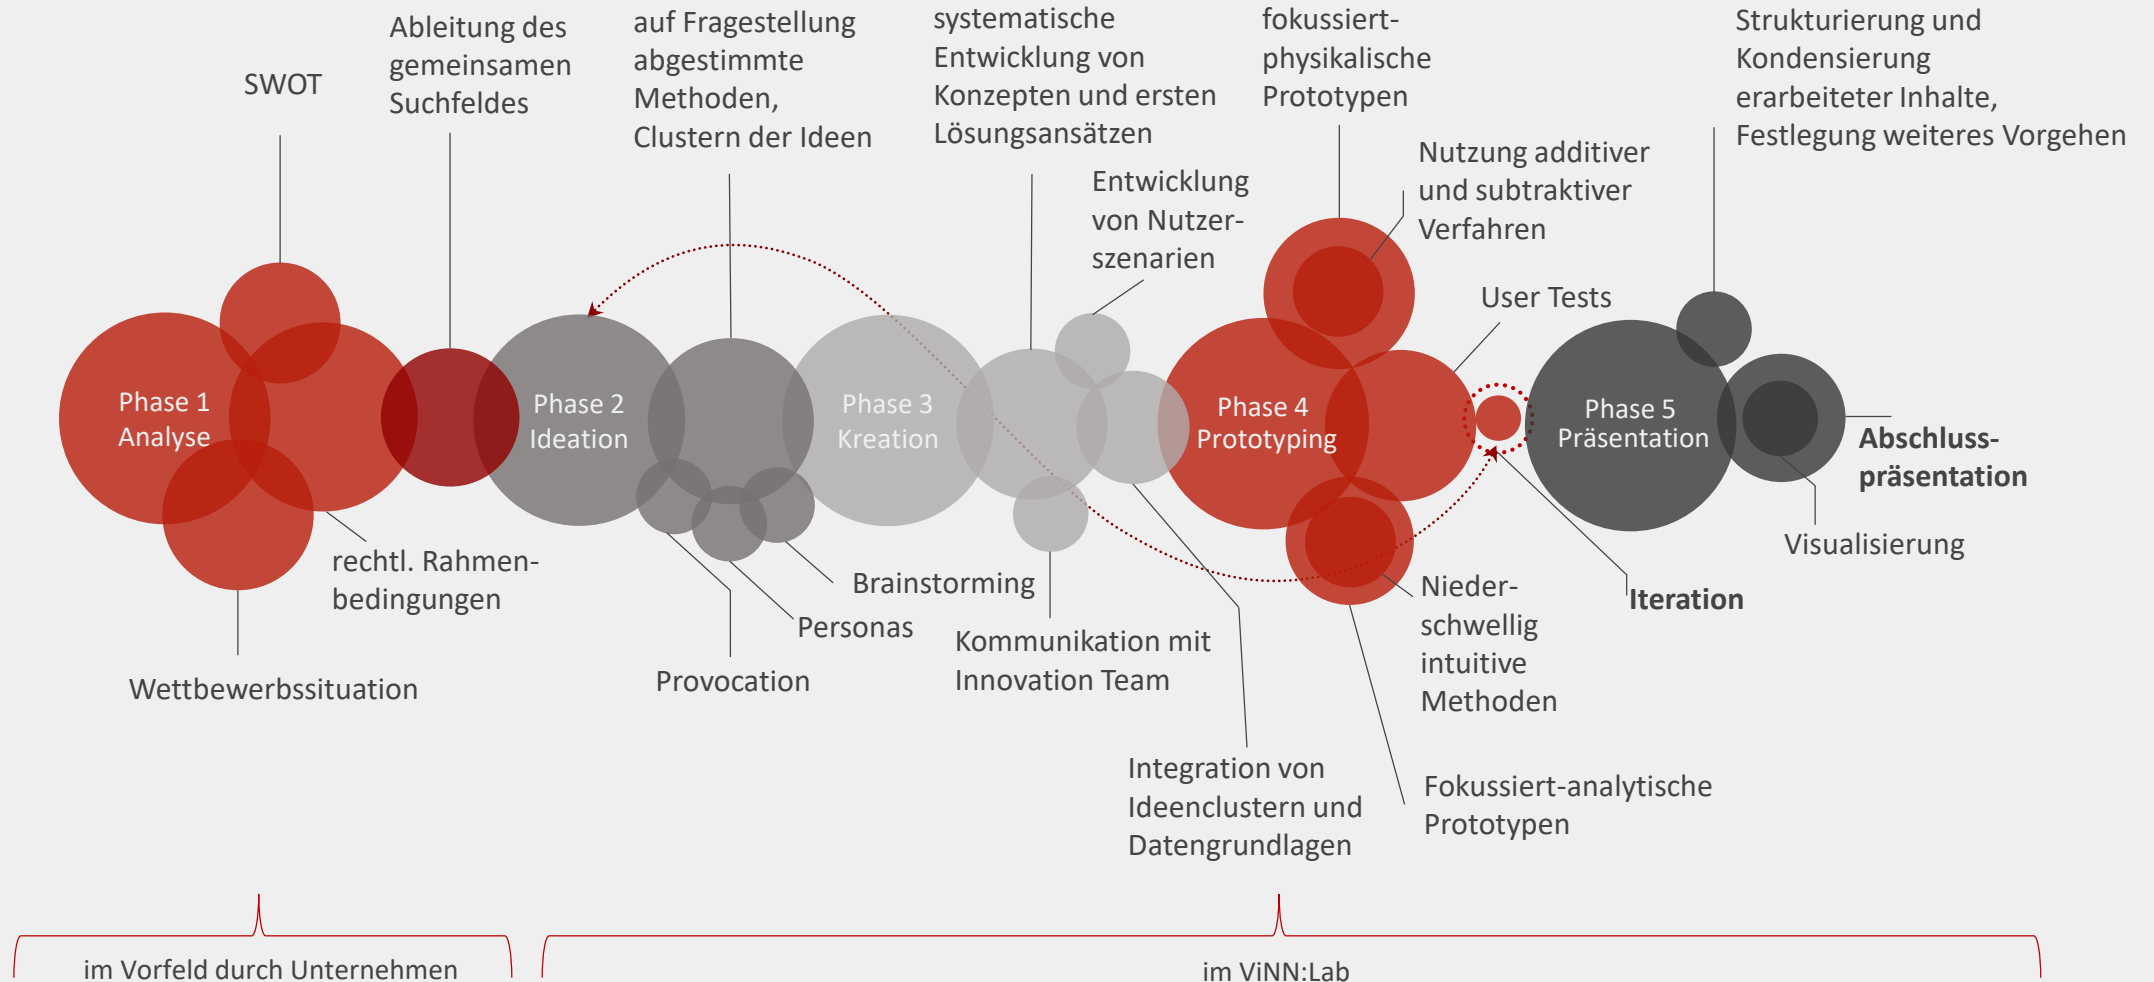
SWOT

Ableitung des gemeinsamen Suchfeldes

auf Fragestellung abgestimmte Methoden, Clustern der Ideen

systematische Entwicklung von Konzepten und ersten Lösungsansätzen

Entwicklung von Nutzerszenarien

fokussiert-physikalische Prototypen

Nutzung additiver und subtraktiver Verfahren

Strukturierung und Kondensierung erarbeiteter Inhalte, Festlegung weiteres Vorgehen

User Tests

Phase 1 Analyse

Phase 2 Ideation

Phase 3 Kreation

Phase 4 Prototyping

Phase 5 Präsentation

Abschlusspräsentation

Visualisierung

Iteration

rechtl. Rahmenbedingungen

Wettbewerbssituation

Brainstorming

Personas

Provocation

Kommunikation mit Innovation Team

Niederschwellig intuitive Methoden

Integration von Ideenclustern und Datengrundlagen

Fokussiert-analytische Prototypen

im Vorfeld durch Unternehmen

im ViNN:Lab